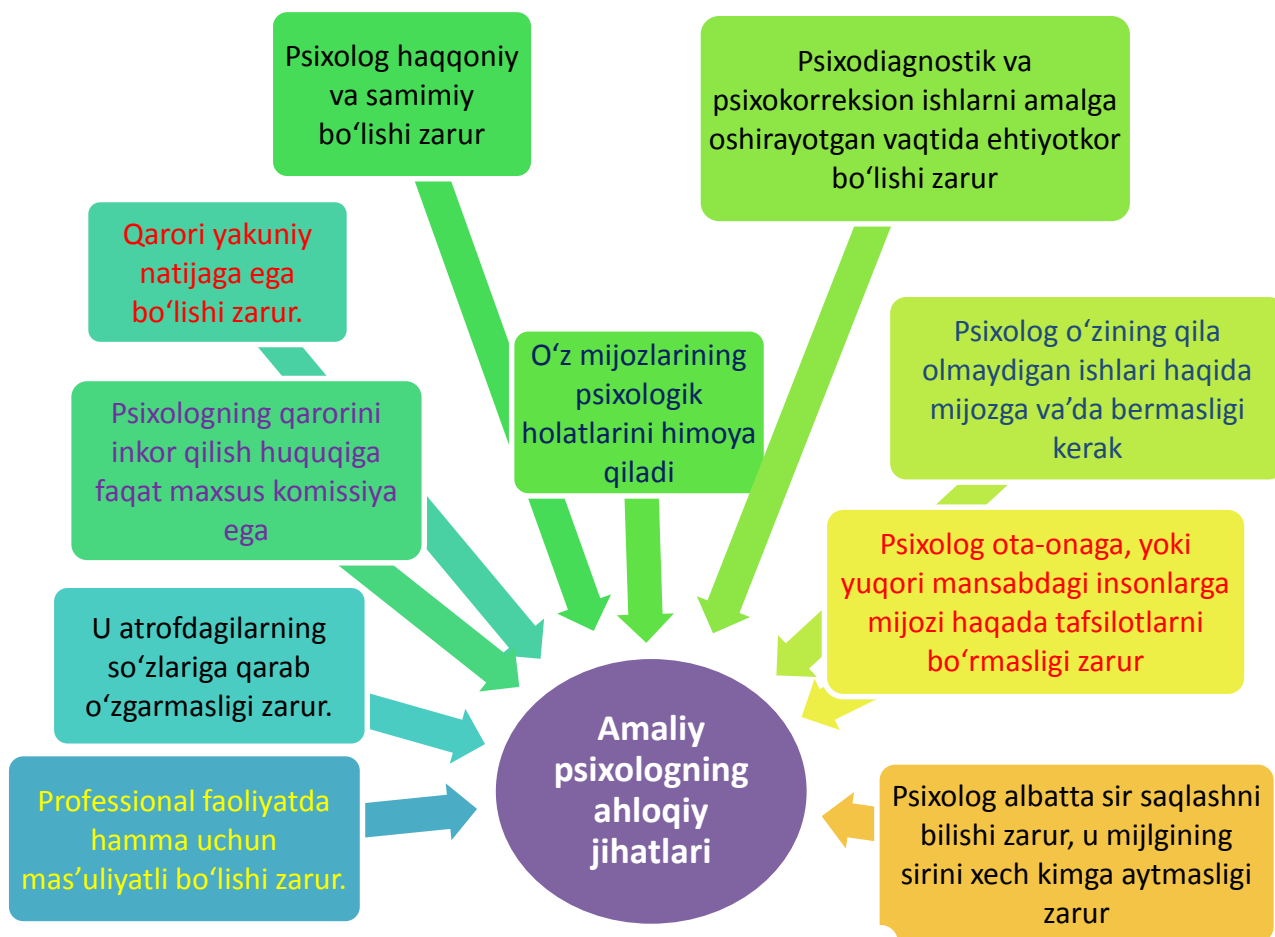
Psixolog haqqoniy va samimiy boʻlishi zarur

Psixodiagnostik va psixokorreksion ishlarni amalga oshirayotgan vaqtida ehtiyotkor boʻlishi zarur

Qarori yakuniy natijaga ega boʻlishi zarur.

Oʻz mijozlarining psixologik holatlarini himoya qiladi

Psixolog oʻzining qila olmaydigan ishlari haqida mijozga vaʼda bermasligi kerak

Psixologning qarorini inkor qilish huquqiga faqat maxsus komissiya ega

Psixolog ota-onaga, yoki yuqori mansabdagi insonlarga mijozi haqada tafsilotlarni boʻrmasligi zarur

U atrofdagilarning soʻzlariga qarab oʻzgarmasligi zarur.

Amaliy psixologning ahloqiy jihatlari

Professional faoliyatda hamma uchun masʼuliyatli boʻlishi zarur.

Psixolog albatta sir saqlashni bilishi zarur, u mijlgining sirini xech kimga aytmasligi zarur